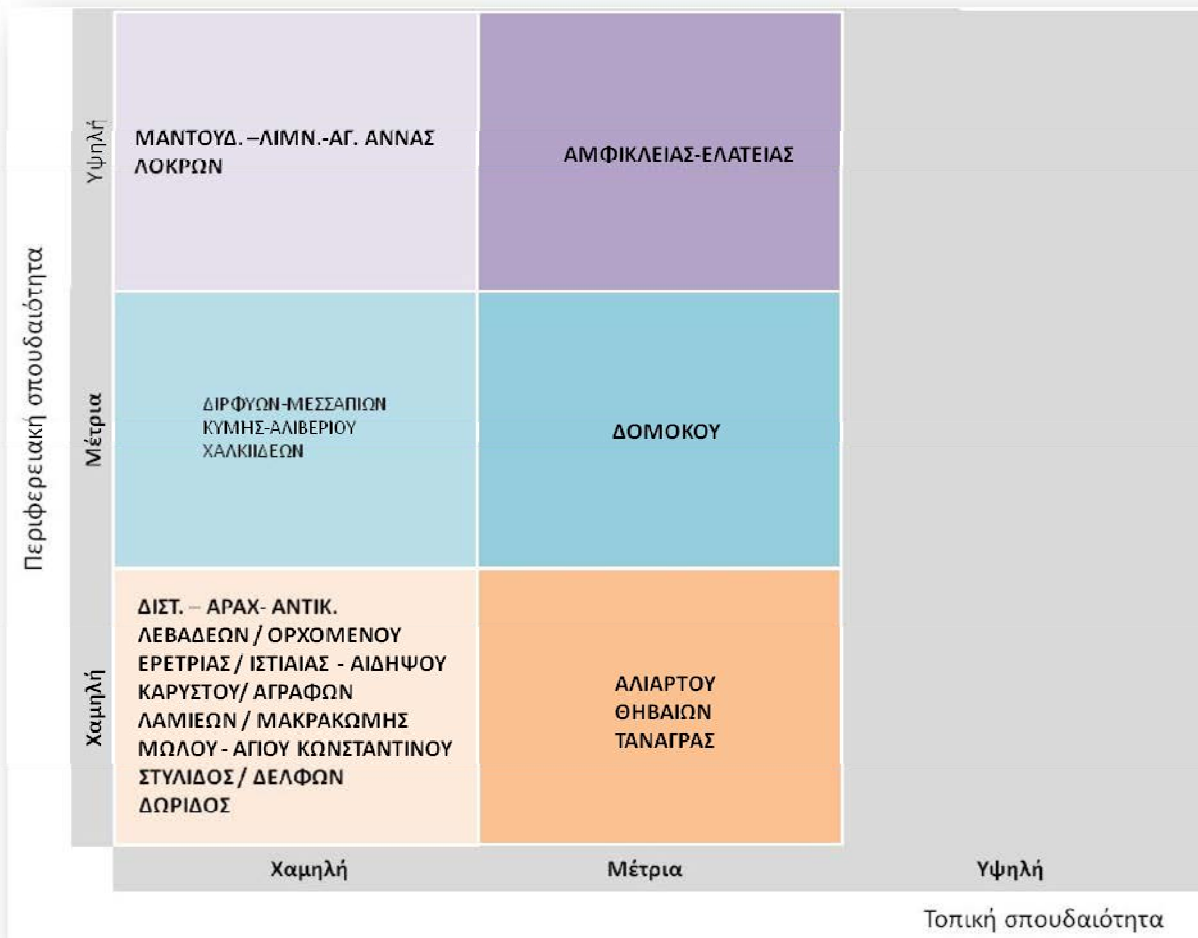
Περιφερειακή σπουδαιότητα

Υψηλή

ΜΑΝΤΟΥΔ. –ΛΙΜΝ.-ΑΓ. ΑΝΝΑΣ
ΛΟΚΡΩΝ

ΑΜΦΙΚΛΕΙΑΣ-ΕΛΑΤΕΙΑΣ

Μέτρια

ΔΙΡΦΥΩΝ-ΜΕΣΣΑΠΙΩΝ
ΚΥΜΗΣ-ΑΛΙΒΕΡΙΟΥ
ΧΑΛΚΙΔΕΩΝ

ΔΟΜΟΚΟΥ

Χαμηλή

ΔΙΣΤ. – ΑΡΑΧ- ΑΝΤΙΚ.
ΛΕΒΑΔΕΩΝ / ΟΡΧΟΜΕΝΟΥ
ΕΡΕΤΡΙΑΣ / ΙΣΤΙΑΙΑΣ - ΑΙΔΗΨΟΥ
ΚΑΡΥΣΤΟΥ/ ΑΓΡΑΦΩΝ
ΛΑΜΙΕΩΝ / ΜΑΚΡΑΚΩΜΗΣ
ΜΩΛΟΥ - ΑΓΙΟΥ ΚΩΝΣΤΑΝΤΙΝΟΥ
ΣΤΥΛΙΔΟΣ / ΔΕΛΦΩΝ
ΔΩΡΙΔΟΣ

ΑΛΙΑΡΤΟΥ
ΘΗΒΑΙΩΝ
ΤΑΝΑΓΡΑΣ

Χαμηλή

Μέτρια

Υψηλή

Τοπική σπουδαιότητα